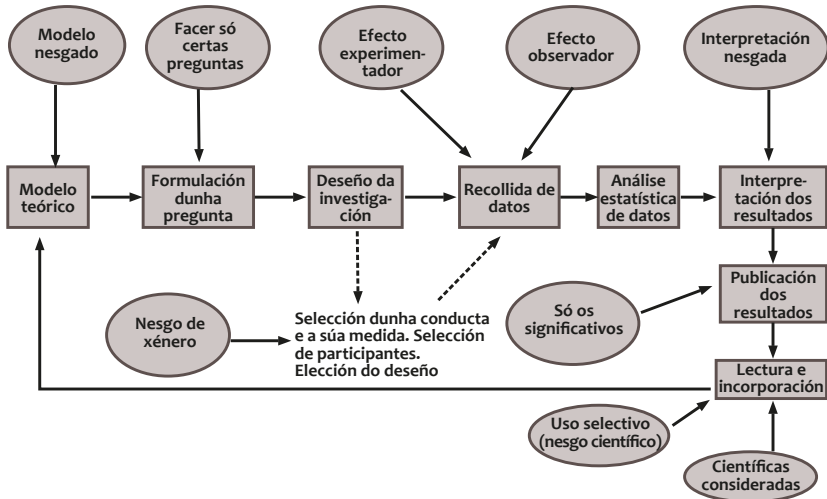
Modelo nesgado

Facer só certas preguntas

Selección experimentador

Efecto experimentador

Efecto observador

Interpretación nesgada

Modelo teórico

Formulación dunha pregunta

Deseño da investigación

Recollida de datos

Análise estatística de datos

Interpretación dos resultados

Publicación dos resultados

Só os significativos

Nesgo de xénero

Selección dunha conducta e a súa medida. Selección de participantes. Elección do deseño

Lectura e incorporación

Uso selectivo (nesgo científico)

Científicas consideradas